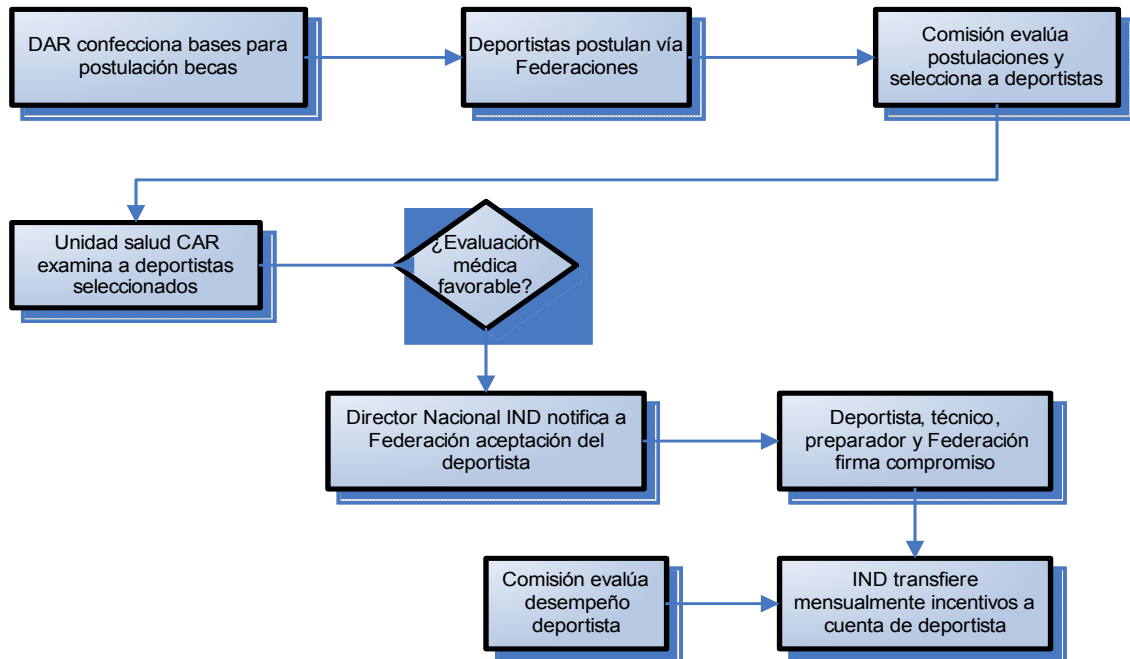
DAR confecciona bases para postulación becas

Deportistas postulan vía Federaciones

Comisión evalúa postulaciones y selecciona a deportistas

Unidad salud CAR examina a deportistas seleccionados

¿Evaluación médica favorable?

Director Nacional IND notifica a Federación aceptación del deportista

Deportista, técnico, preparador y Federación firma compromiso

Comisión evalúa desempeño deportista

IND transfiere mensualmente incentivos a cuenta de deportista